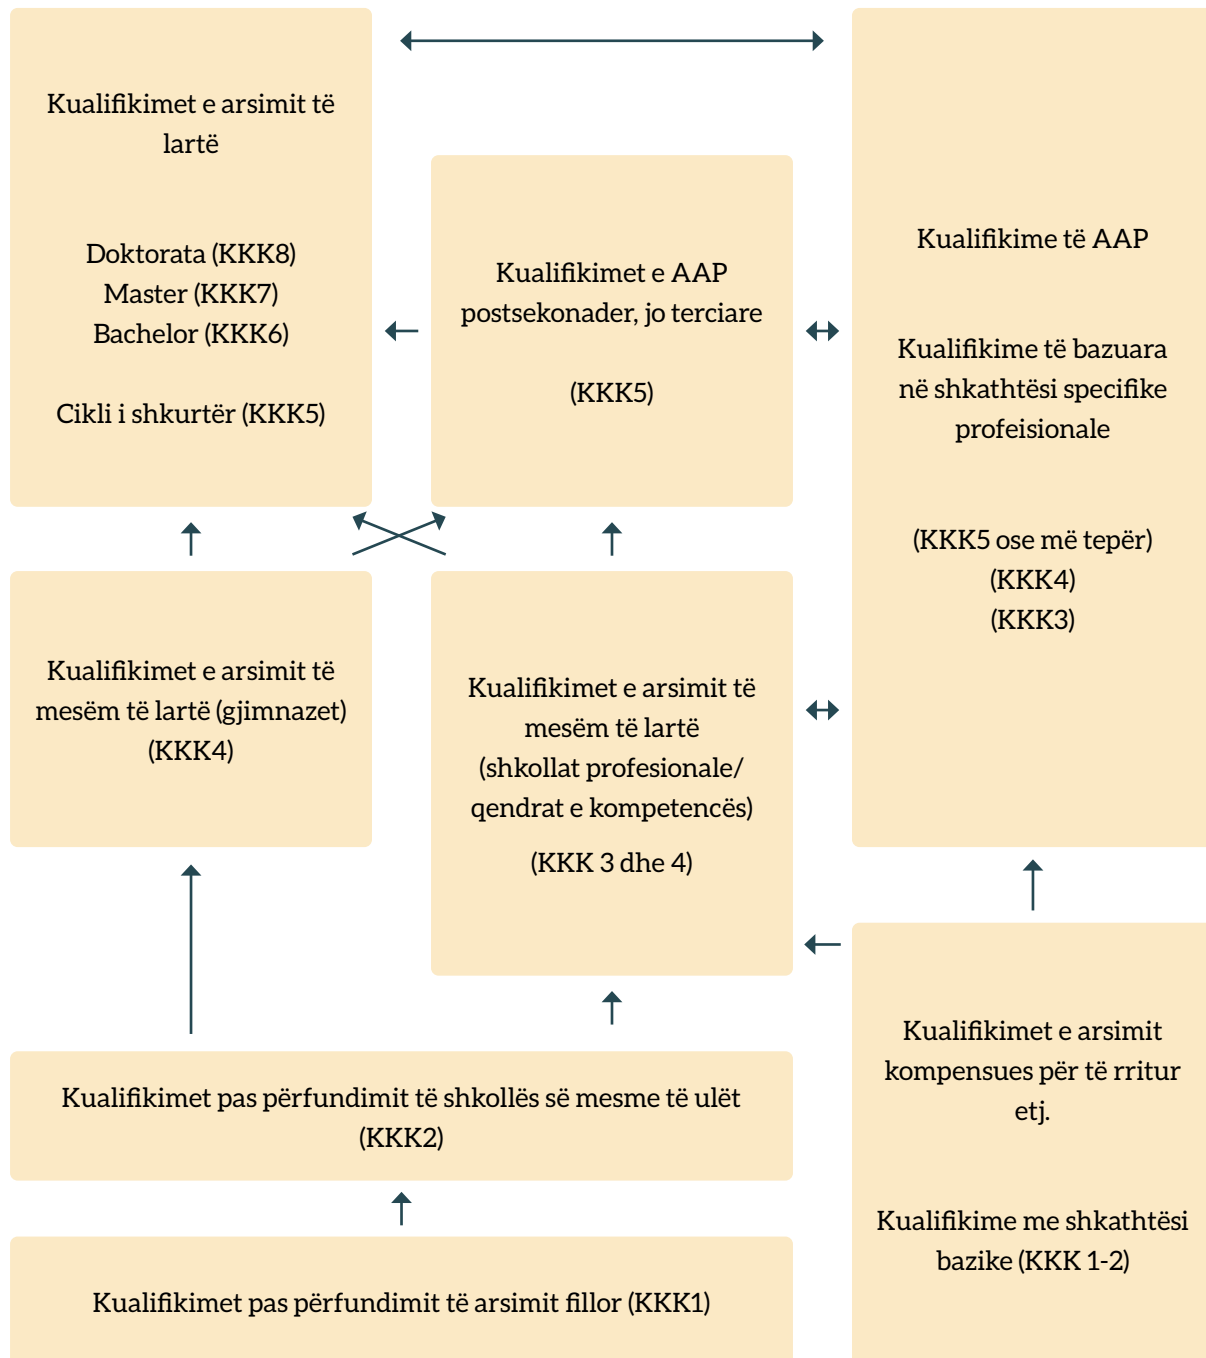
Kualifikimet e arsimit të lartë

Doktorata (KKK8)
Master (KKK7)
Bachelor (KKK6)

Cikli i shkurtër (KKK5)

Kualifikimet e AAP postsekonadër, jo terciare

(KKK5)

Kualifikime të AAP

Kualifikime të bazuara në shkathtësi specifike profeisionale

(KKK5 ose më tepër)
(KKK4)
(KKK3)

Kualifikimet e arsimit të mesëm të lartë (gjimnazet)
(KKK4)

Kualifikimet e arsimit të mesëm të lartë (shkollat profesionale/ qendrat e kompetencës)

(KKK 3 dhe 4)

Kualifikimet e arsimit kompensues për të rritur etj.

Kualifikime me shkathtësi bazike (KKK 1-2)

Kualifikimet pas përfundimit të shkollës së mesme të ulët (KKK2)

Kualifikimet pas përfundimit të arsimit fillor (KKK1)